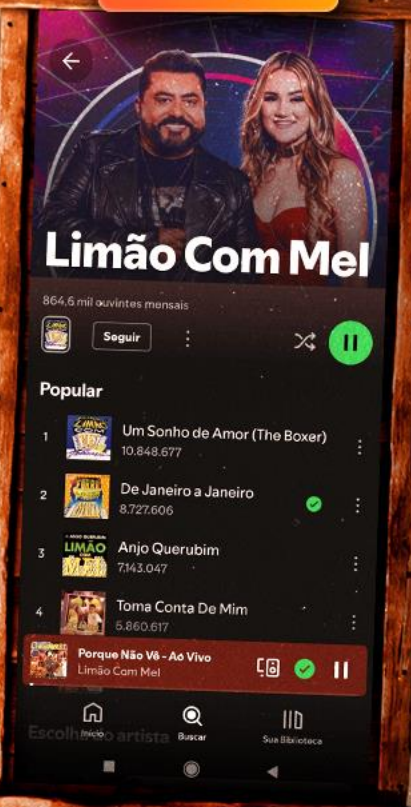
Limão Com Mel

864,6 mil ouvintes mensais

Seguir

Popular

1 Um Sonho de Amor (The Boxer)
10.848.677

2 De Janeiro a Janeiro
8.727.606

3 Anjo Querubim
7.143.047

4 Toma Conta De Mim
5.860.617

Porque Não Vê - Ao Vivo
Limão Com Mel

Escolh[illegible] artista

Início Buscar Sua Biblioteca